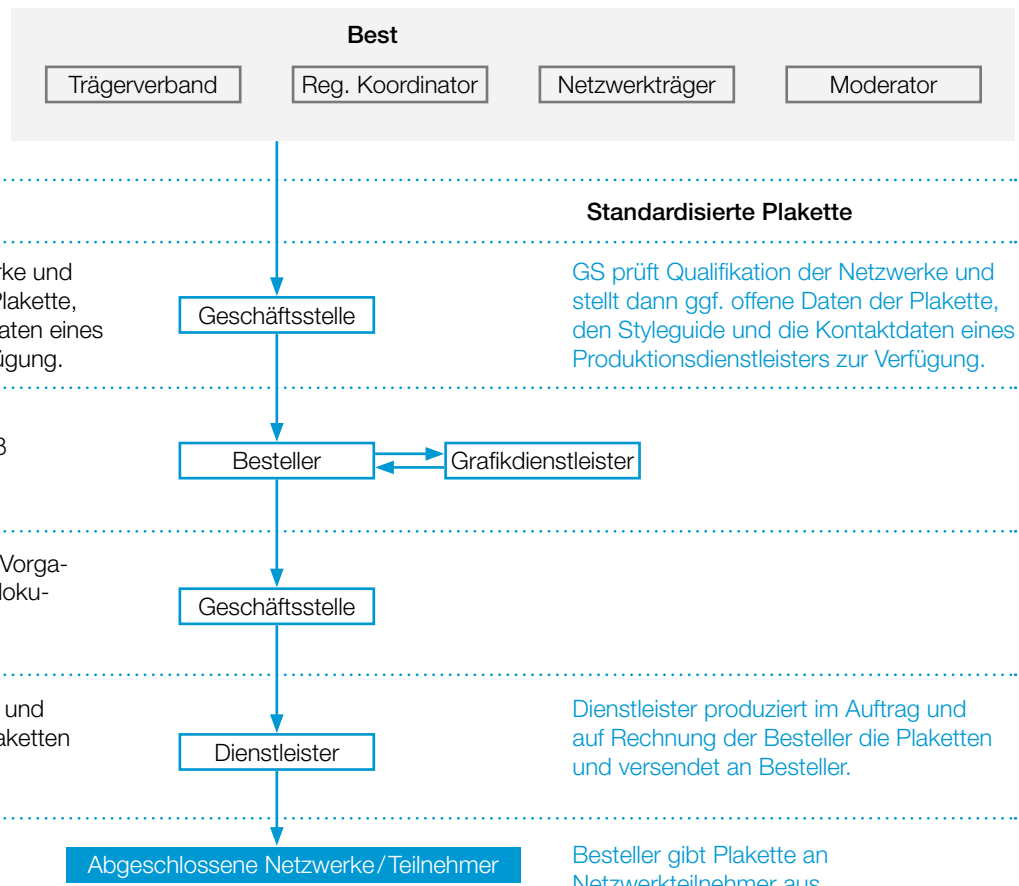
Best

Trägerverband

Reg. Koordinator

Netzwerkträger

Moderator

Standardisierte Plakette

rke und
Plakette,
aten eines
ügung.

Geschäftsstelle

GS prüft Qualifikation der Netzwerke und stellt dann ggf. offene Daten der Plakette, den Styleguide und die Kontaktdaten eines Produktionsdienstleisters zur Verfügung.

3

Besteller

Grafikdienstleister

Vorga-
loku-

Geschäftsstelle

und
aketten

Dienstleister

Dienstleister produziert im Auftrag und auf Rechnung der Besteller die Plaketten und versendet an Besteller.

Abgeschlossene Netzwerke / Teilnehmer

Besteller gibt Plakette an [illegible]